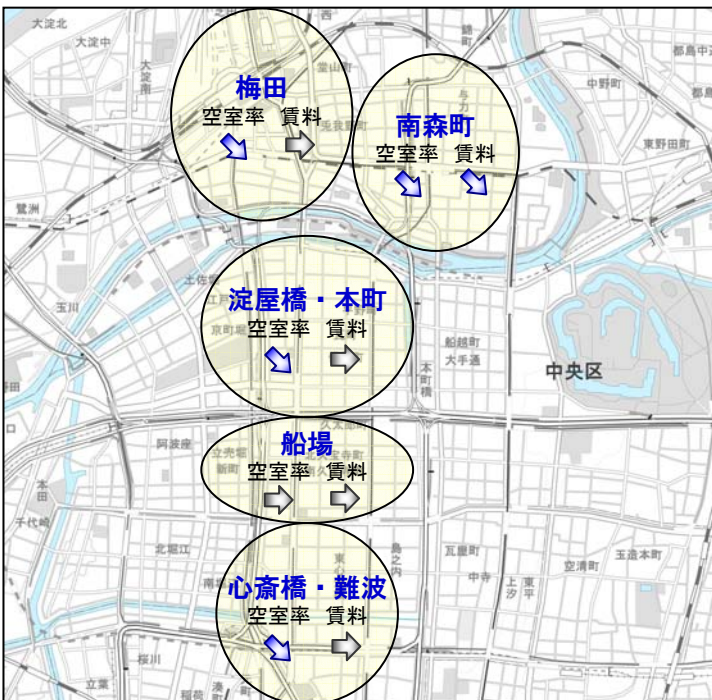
梅田
空室率 賃料

南森町
空室率 賃料

淀屋橋・本町
空室率 賃料

船場
空室率 賃料

心斎橋・難波
空室率 賃料

大淀北
大淀中
大淀南
鷺洲
玉川
中野町
都島中
東野田町
土佐堀
京町堀
江戸堀
船越町
大手通
本町橋
中央区
阿波座
立売堀
新町
本田
千代崎
北堀江
南堀江
瓦屋町
中寺
上汐
東平
空清町
玉造本町
島之内
東心斎橋
桜川
立葉
稲荷
湊町